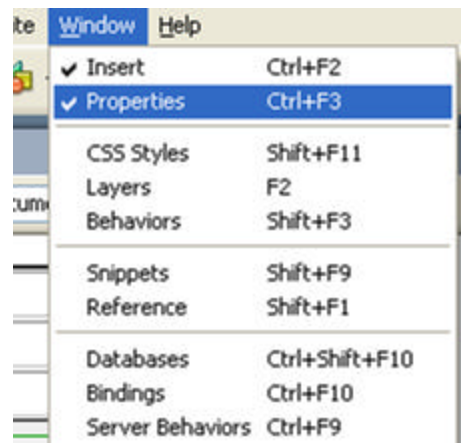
te Window Help

✔ Insert Ctrl+F2
✔ Properties Ctrl+F3

CSS Styles Shift+F11
Layers F2
Behaviors Shift+F3

Snippets Shift+F9
Reference Shift+F1

Databases Ctrl+Shift+F10
Bindings Ctrl+F10
Server Behaviors Ctrl+F9

cum